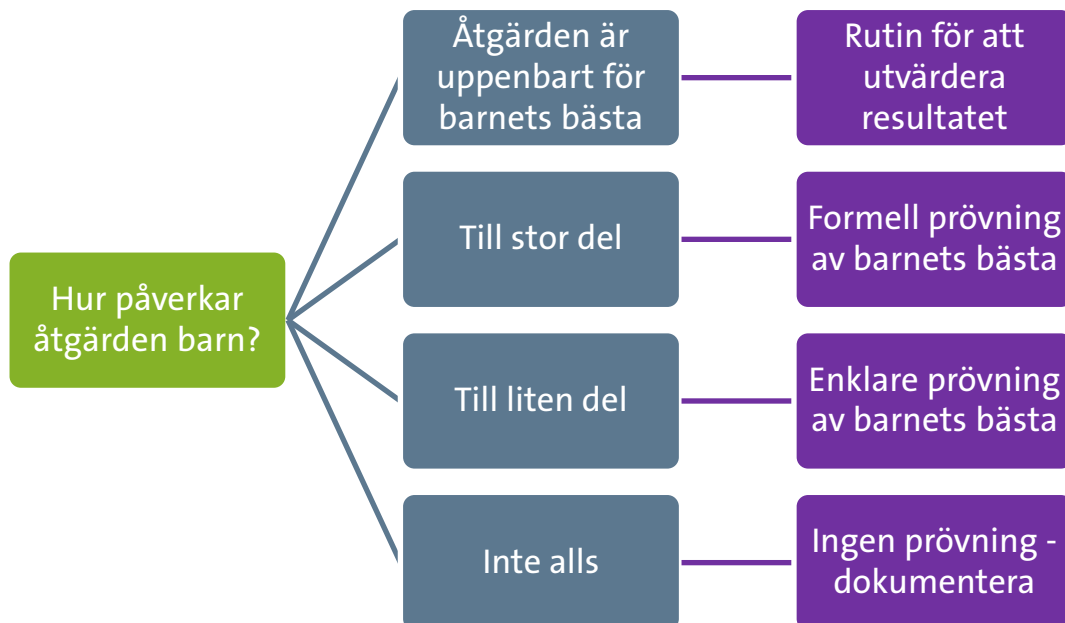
Hur påverkar åtgärden barn?

Åtgärden är uppenbart för barnets bästa

Rutin för att utvärdera resultatet

Till stor del

Formell prövning av barnets bästa

Till liten del

Enklare prövning av barnets bästa

Inte alls

Ingen prövning - dokumentera